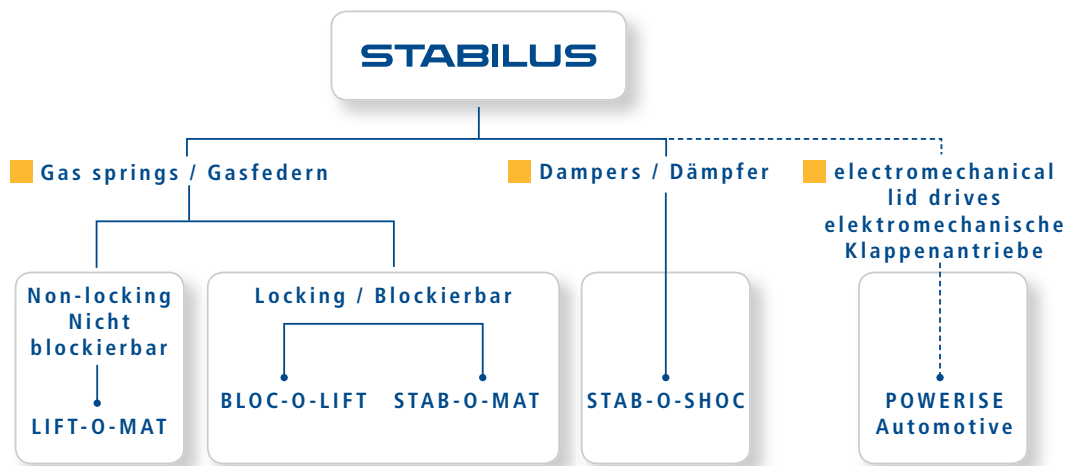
STABILUS

Gas springs / Gasfedern

Dampers / Dämpfer

electromechanical lid drives elektromechanische Klappenantriebe

Non-locking Nicht blockierbar

LIFT-O-MAT

Locking / Blockierbar

BLOC-O-LIFT

STAB-O-MAT

STAB-O-SHOC

POWERISE Automotive